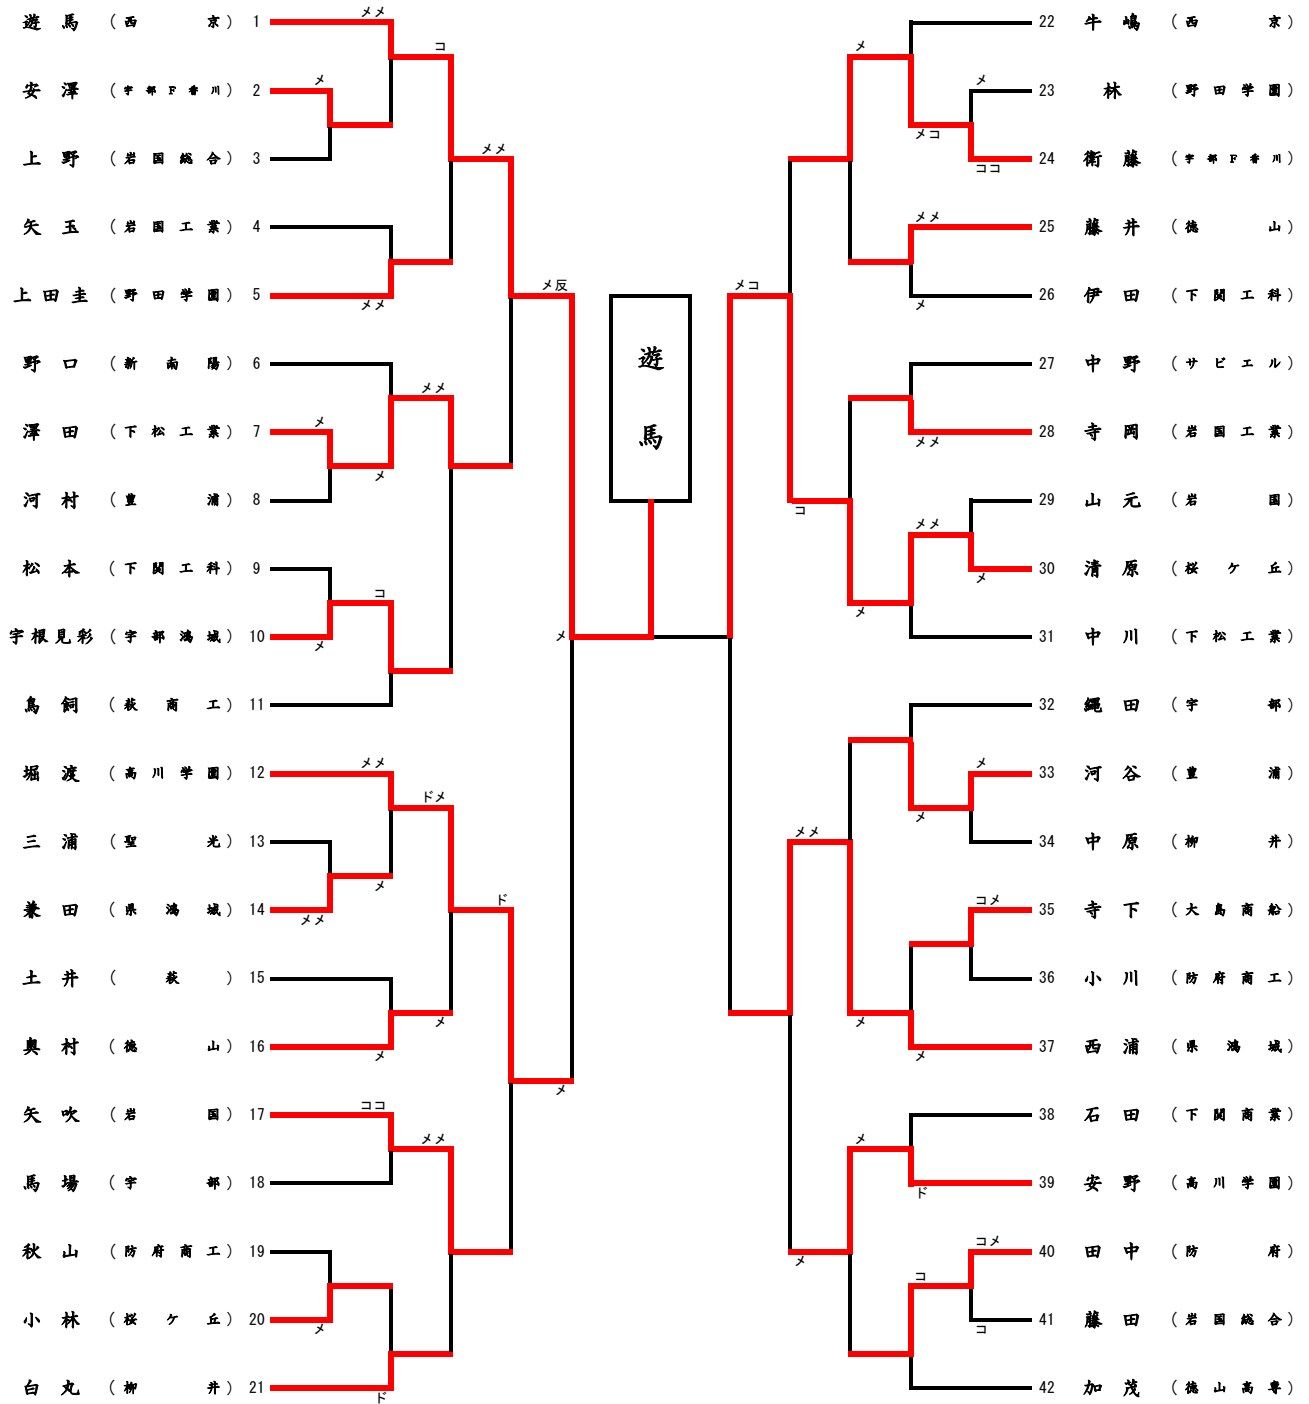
遊馬 （西京） 1
安澤 （宇部F香川） 2
上野 （岩国総合） 3
矢玉 （岩国工業） 4
上田圭 （野田学園） 5
野口 （新南陽） 6
澤田 （下松工業） 7
河村 （豊浦） 8
松本 （下関工科） 9
宇根見彩 （宇部鴻城） 10
鳥飼 （萩商工） 11
堀渡 （高川学園） 12
三浦 （聖光） 13
兼田 （県鴻城） 14
土井 （萩） 15
奥村 （徳山） 16
矢吹 （岩国） 17
馬場 （宇部） 18
秋山 （防府商工） 19
小林 （桜ケ丘） 20
白丸 （柳井） 21

22 牛嶋 （西京）
23 林 （野田学園）
24 衛藤 （宇部F香川）
25 藤井 （徳山）
26 伊田 （下関工科）
27 中野 （サビエル）
28 寺岡 （岩国工業）
29 山元 （岩国）
30 清原 （桜ケ丘）
31 中川 （下松工業）
32 縄田 （宇部）
33 河谷 （豊浦）
34 中原 （柳井）
35 寺下 （大島商船）
36 小川 （防府商工）
37 西浦 （県鴻城）
38 石田 （下関商業）
39 安野 （高川学園）
40 田中 （防府）
41 藤田 （岩国総合）
42 加茂 （徳山高専）

遊馬

メメ コ メ メメ メメ メ反 メメ メ メ コ メ メメ ドメ メ メメ ド メ メ メ ココ メメ メ ド メ

メ メ メコ ココ メメ メ メコ メメ コ メメ メ メ メ メメ メ コメ メ メ メ ド メ コメ コ コ